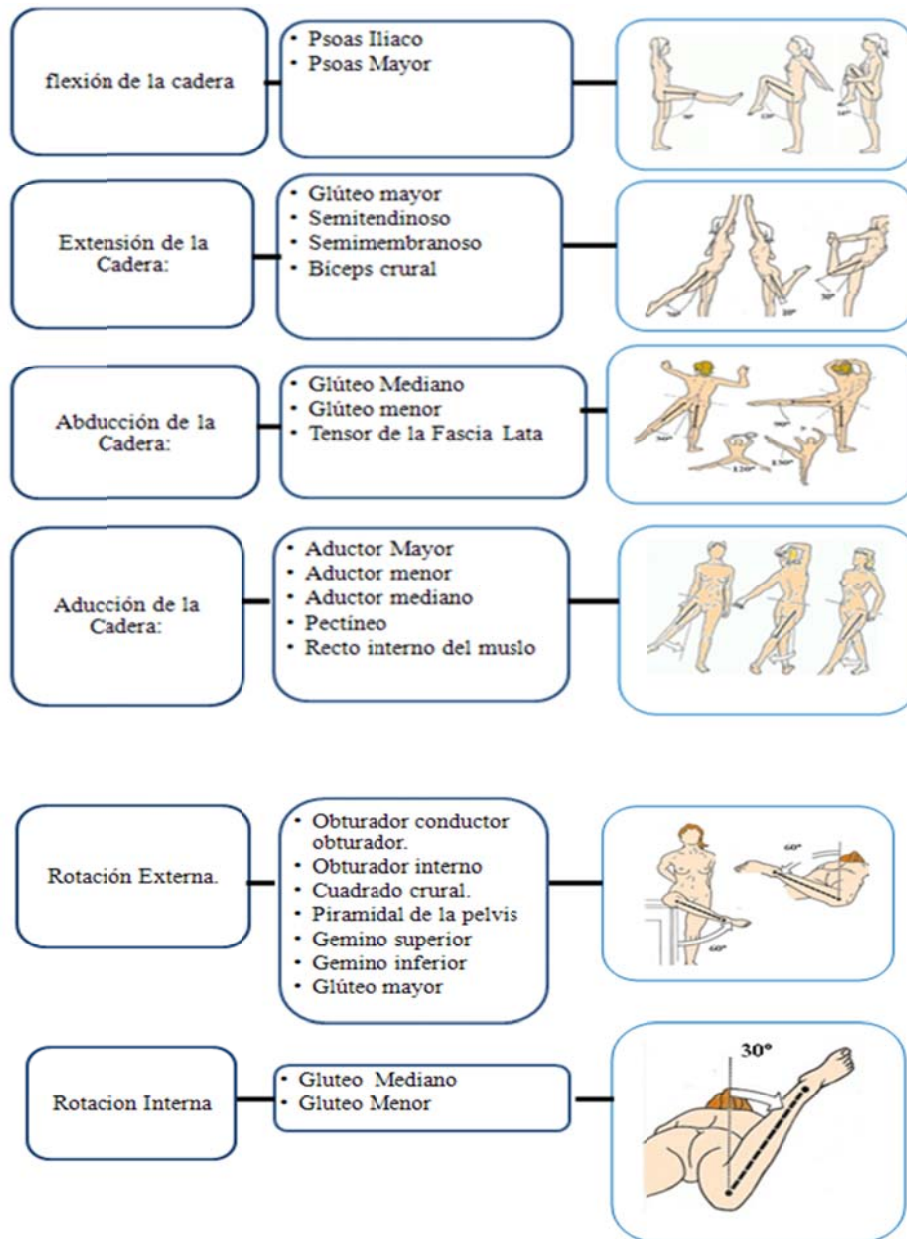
flexión de la cadera

• Psoas Iliaco
• Psoas Mayor

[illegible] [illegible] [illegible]

Extensión de la Cadera:

• Glúteo mayor
• Semitendinoso
• Semimembranoso
• Bíceps crural

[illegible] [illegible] 30°

Abducción de la Cadera:

• Glúteo Mediano
• Glúteo menor
• Tensor de la Fascia Lata

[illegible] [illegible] 120° 150°

Aducción de la Cadera:

• Aductor Mayor
• Aductor menor
• Aductor mediano
• Pectíneo
• Recto interno del muslo

Rotación Externa.

• Obturador conductor obturador.
• Obturador interno
• Cuadrado crural.
• Piramidal de la pelvis
• Gemino superior
• Gemino inferior
• Glúteo mayor

60° 60°

Rotacion Interna

• Gluteo Mediano
• Gluteo Menor

30°